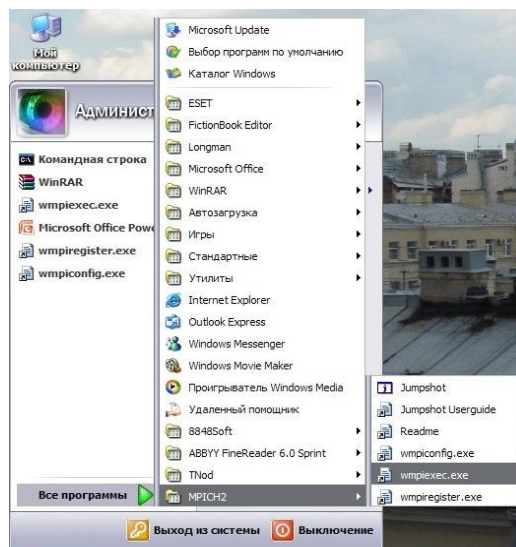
Мой компьютер

Админист

Командная строка
WinRAR
wmpiexec.exe
Microsoft Office Powe
wmpiregister.exe
wmpiconfig.exe

Все программы

Microsoft Update
Выбор программ по умолчанию
Каталог Windows
ESET
FictionBook Editor
Longman
Microsoft Office
WinRAR
Автозагрузка
Игры
Стандартные
Утилиты
Internet Explorer
Outlook Express
Windows Messenger
Windows Movie Maker
Проигрыватель Windows Media
Удаленный помощник
8848Soft
ABBYY FineReader 6.0 Sprint
TNod
MPICH2

Jumpshot
Jumpshot Userguide
Readme
wmpiconfig.exe
wmpiexec.exe
wmpiregister.exe

Выход из системы
Выключение